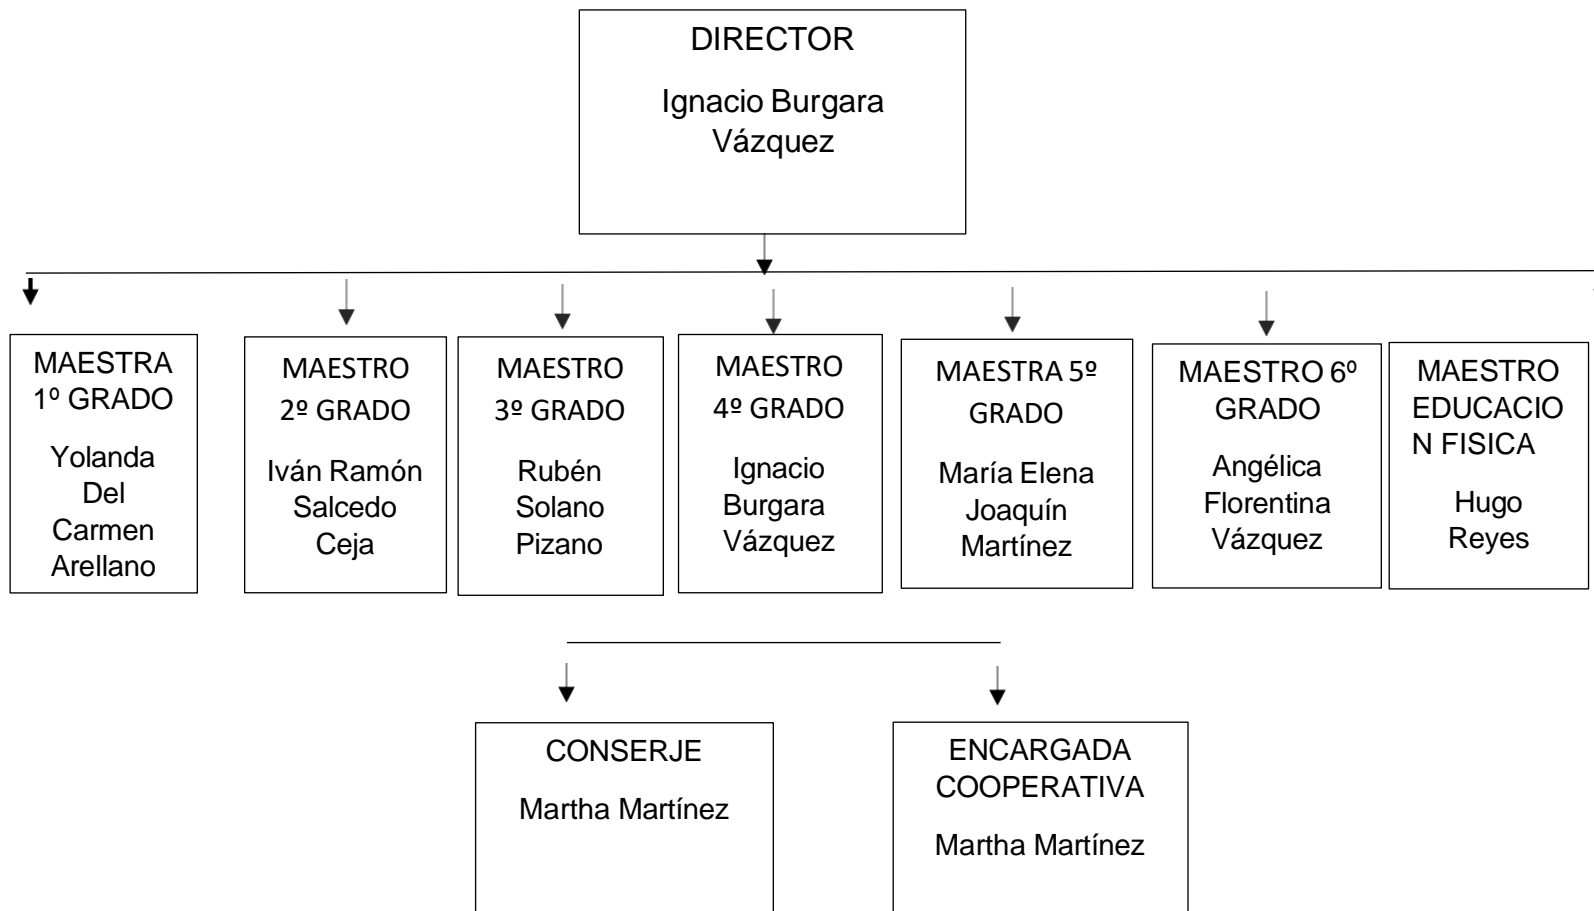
DIRECTOR

Ignacio Burgara Vázquez

MAESTRA 1º GRADO

Yolanda Del Carmen Arellano

MAESTRO 2º GRADO

Iván Ramón Salcedo Ceja

MAESTRO 3º GRADO

Rubén Solano Pizano

MAESTRO 4º GRADO

Ignacio Burgara Vázquez

MAESTRA 5º GRADO

María Elena Joaquín Martínez

MAESTRO 6º GRADO

Angélica Florentina Vázquez

MAESTRO EDUCACIO N FISICA

Hugo Reyes

CONSERJE

Martha Martínez

ENCARGADA COOPERATIVA

Martha Martínez